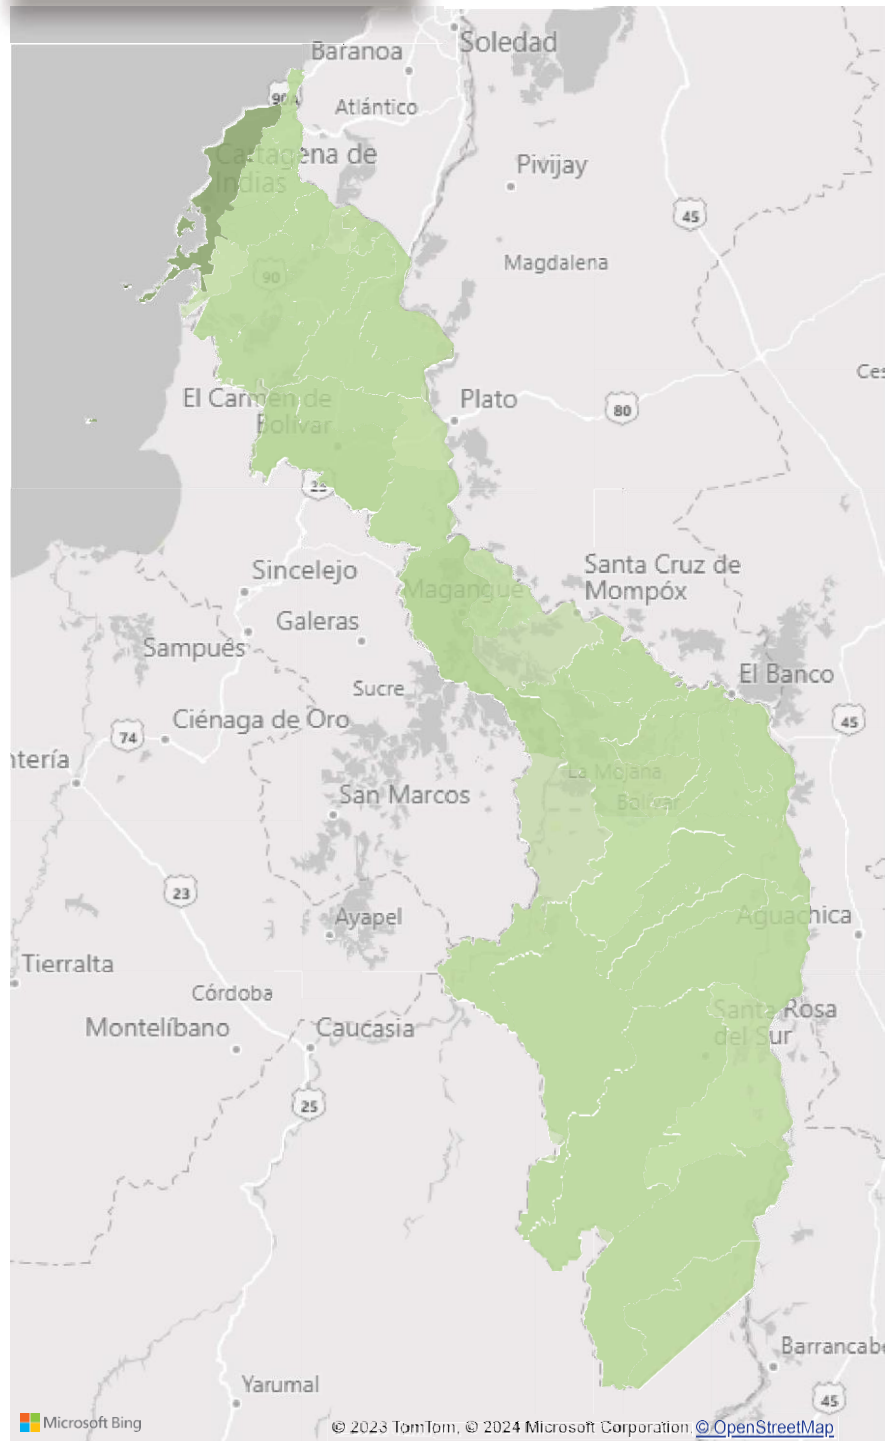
Baranoa
Soledad
90
Atlántico
Cartagena de Indias
Pivijay
45
Magdalena
90
Ces
El Carmen de Bolívar
Plato
80
25
Sincelejo
Santa Cruz de Mompóx
Magangué
Galeras
Sampués
El Banco
Sucre
74
Ciénaga de Oro
45
ntería
La Mojana
San Marcos
Bolívar
23
Ayapel
Aguachica
Tierralta
Córdoba
Santa Rosa del Sur
Montelíbano
Caucasia
25
Barrancabe
Yarumal
45
Microsoft Bing
© 2023 TomTom, © 2024 Microsoft Corporation © OpenStreetMap